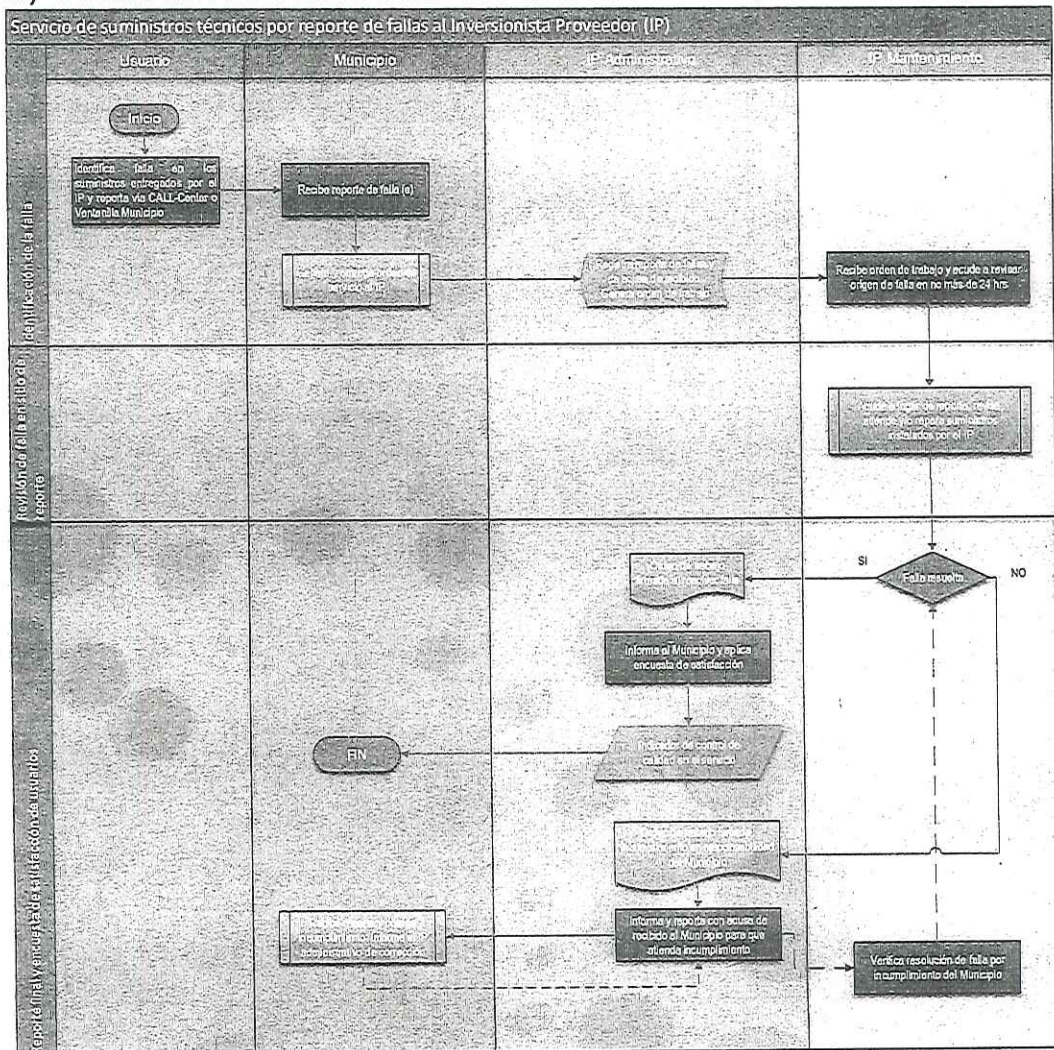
Servicio de suministros técnicos por reporte de fallas al Inversionista Proveedor (IP)

Usuario

Municipio

IP Administrativo

IP Mantenimiento

Identificación de la falla

Inicio

Identifica falla en los suministros entregados por el IP y reporta vía CALL-Center o Ventanilla Municipio

Recibe reporte de falla (s)

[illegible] envía al IP

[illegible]

Recibe orden de trabajo y acude a revisar origen de falla en no más de 24 hrs.

Revisión de falla en sitio de reporte

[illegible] suministros instalados por el IP

Reporte final y encuesta de satisfacción de usuarios

SI

Falla resuelta

NO

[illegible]

Informa al Municipio y aplica encuesta de satisfacción

FIN

Indicador de control de calidad en el servicio

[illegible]

Informa y reporta con acuse de recibido al Municipio para que atienda incumplimiento

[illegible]

Verifica resolución de falla por incumplimiento del Municipio